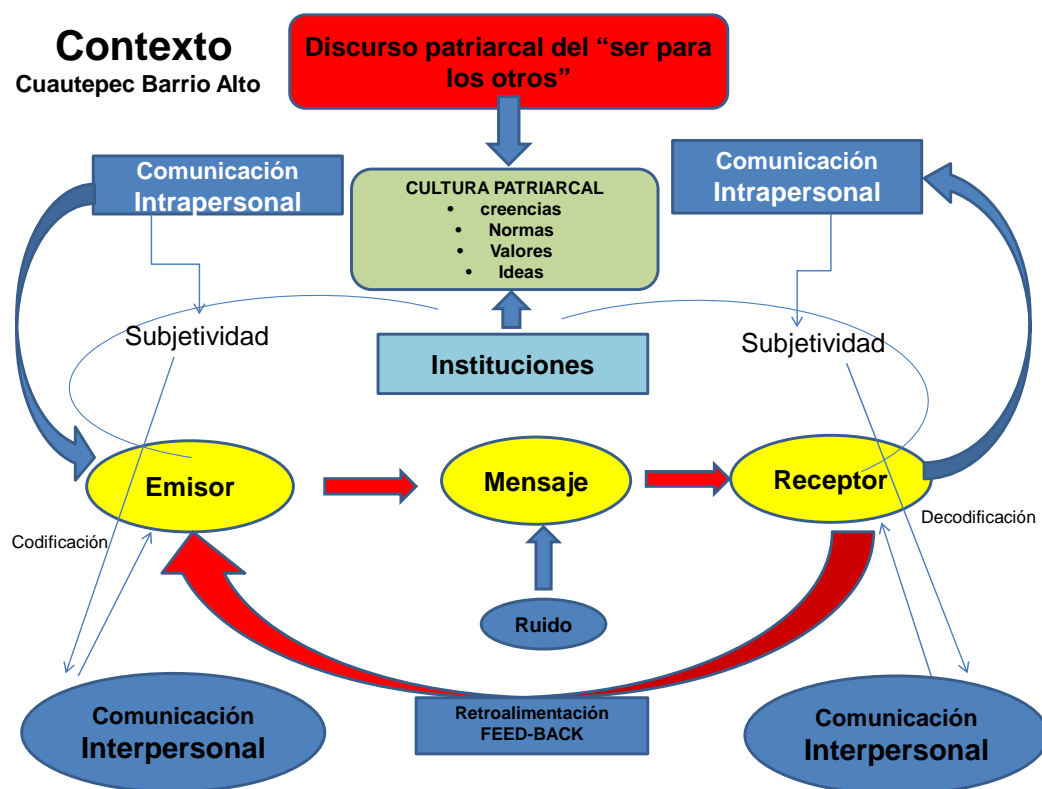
Contexto
Cuautepec Barrio Alto

Discurso patriarcal del “ser para los otros”

Comunicación Intrapersonal

CULTURA PATRIARCAL
- creencias
- Normas
- Valores
- Ideas

Comunicación Intrapersonal

Subjetividad

Instituciones

Subjetividad

Emisor

Mensaje

Receptor

Codificación

Decodificación

Ruido

Comunicación Interpersonal

Retroalimentación FEED-BACK

Comunicación Interpersonal